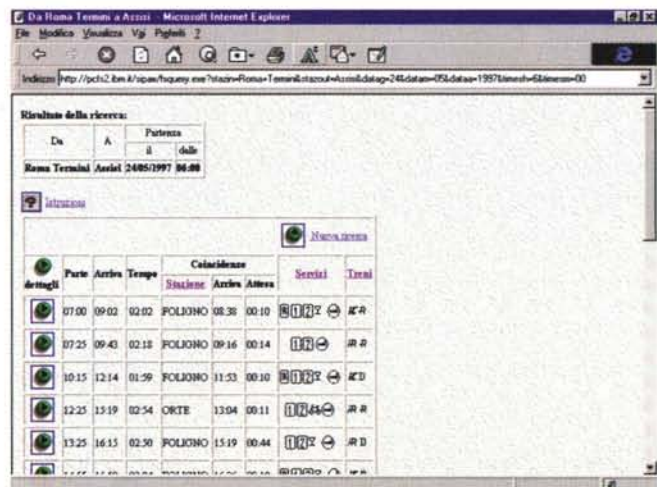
Da Roma Termini a Assisi - Microsoft Internet Explorer

File Modifica Visualizza Vai Preferiti ?

Indirizzo http://pchs2.ibm.it/spaw/fsquery.exe?stazin=Roma+Termini&stazout=Assisi&datag=24&datam=05&dataa=1997&timesh=6&timem=00

Risultato della ricerca:

| Da | A | Partenza il | Partenza dalle |
|---|---|---|---|
| Roma Termini | Assisi | 24/05/1997 | 06:00 |

Istruzioni

Nuova ricerca

| dettagli | Parte | Arriva | Tempo | Coincidenze Stazione | Coincidenze Arriva | Coincidenze Attesa | Servizi | Treni |
|---|---|---|---|---|---|---|---|---|
| | 07:00 | 09:02 | 02:02 | FOLIGNO | 08:38 | 00:10 | | R R |
| | 07:25 | 09:43 | 02:18 | FOLIGNO | 09:16 | 00:14 | | R R |
| | 10:15 | 12:14 | 01:59 | FOLIGNO | 11:53 | 00:10 | | D |
| | 12:25 | 15:19 | 02:54 | ORTE | 13:04 | 00:11 | | R R |
| | 13:25 | 16:15 | 02:50 | FOLIGNO | 15:19 | 00:44 | | R D |
| | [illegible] | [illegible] | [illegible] | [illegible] | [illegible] | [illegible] | | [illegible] |